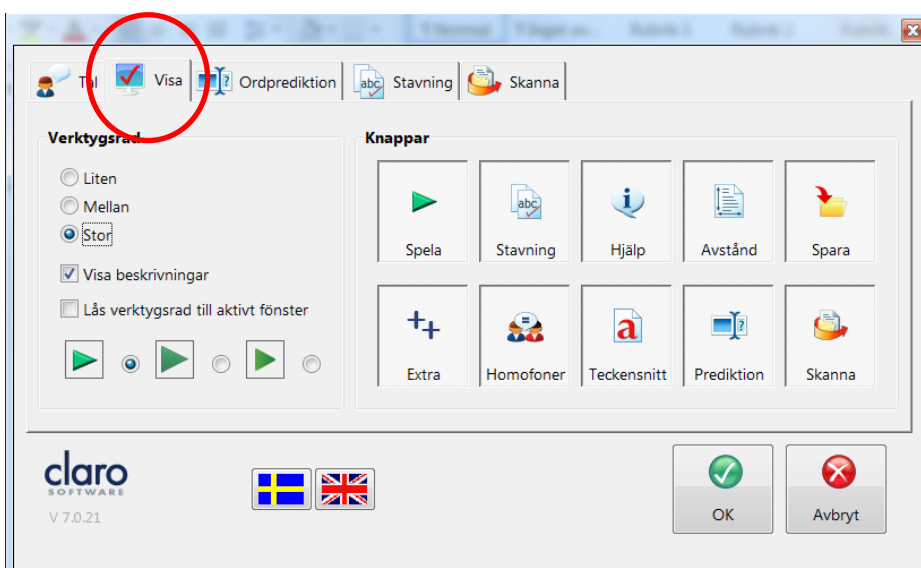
Tal
Visa
Ordprediktion
Stavning
Skanna

Verktygsrad

Liten
Mellan
Stor
Visa beskrivningar
Lås verktygsrad till aktivt fönster

Knappar

Spela
Stavning
Hjälp
Avstånd
Spara
Extra
Homofoner
Teckensnitt
Prediktion
Skanna

claro
SOFTWARE
V 7.0.21

OK
Avbryt